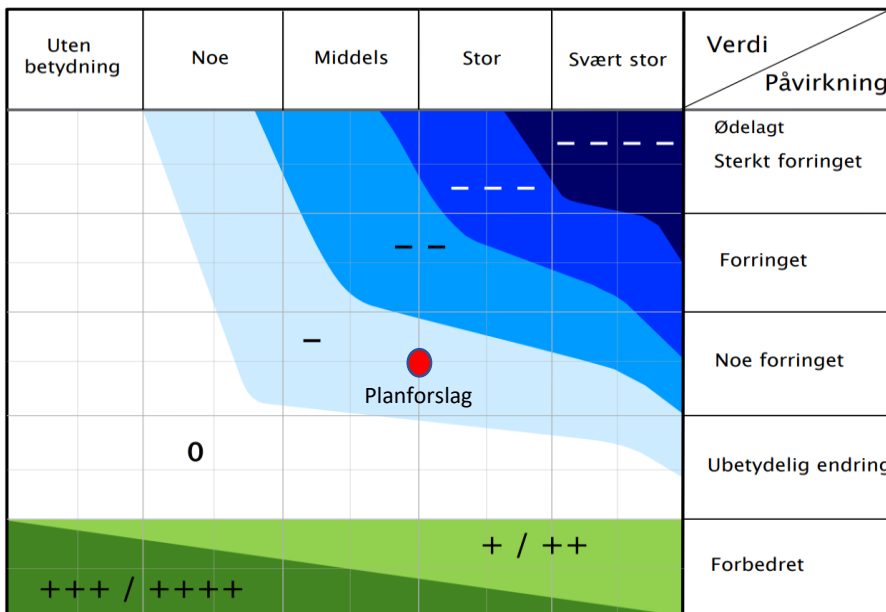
| Uten betydning | Noe | Middels | Stor | Svært stor | Verdi Påvirkning |
|---|---|---|---|---|---|
| | | | | – – – – | Ødelagt |
| | | | – – – | | Sterkt forringet |
| | | – – | | | Forringet |
| | – | Planforslag | | | Noe forringet |
| | 0 | | | | Ubetydelig endring |
| +++ / ++++ | | | + / ++ | | Forbedret |